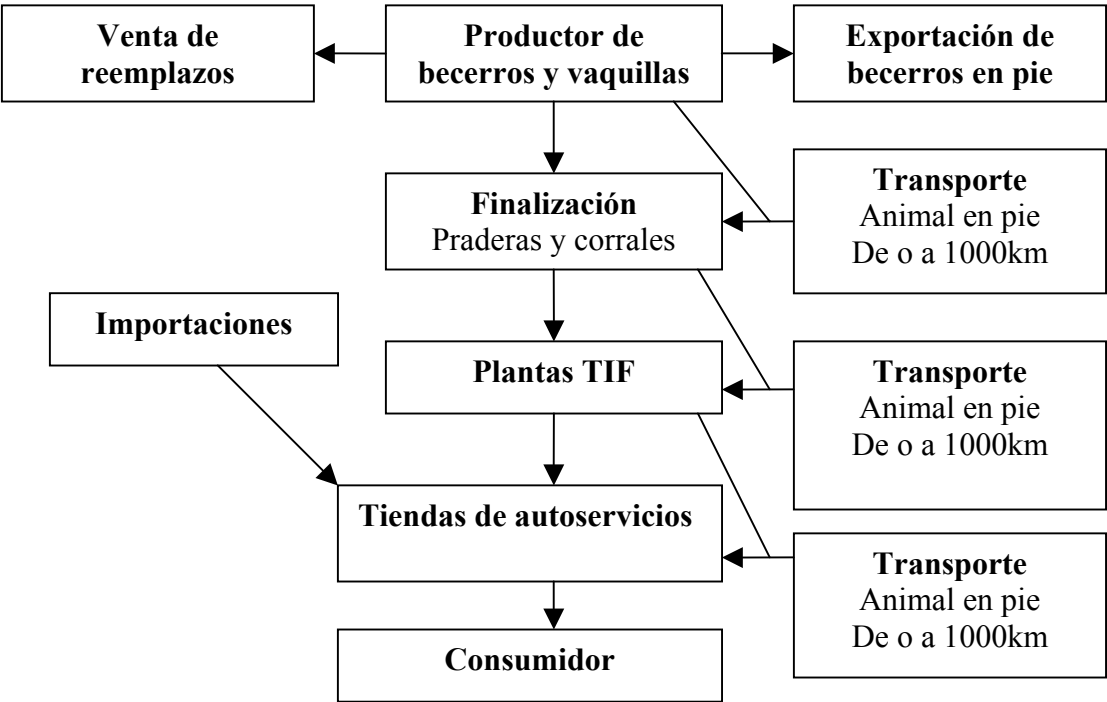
Venta de reemplazos

Productor de becerros y vaquillas

Exportación de becerros en pie

Finalización
Praderas y corrales

Transporte
Animal en pie
De o a 1000km

Importaciones

Plantas TIF

Transporte
Animal en pie
De o a 1000km

Tiendas de autoservicios

Transporte
Animal en pie
De o a 1000km

Consumidor